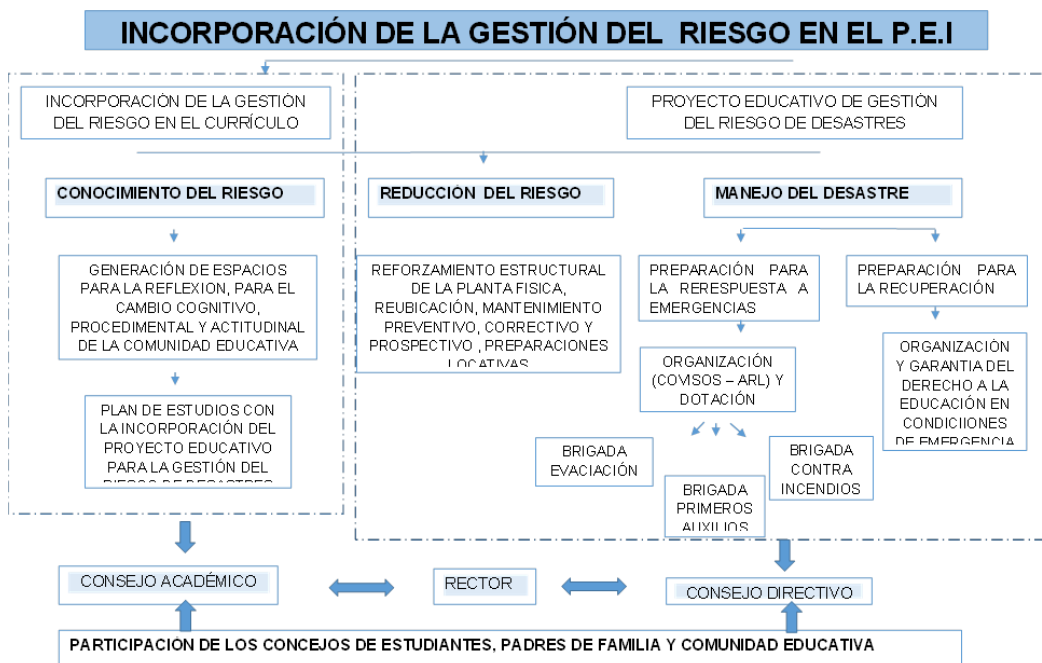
INCORPORACIÓN DE LA GESTIÓN DEL RIESGO EN EL P.E.I

INCORPORACIÓN DE LA GESTIÓN DEL RIESGO EN EL CURRÍCULO

PROYECTO EDUCATIVO DE GESTIÓN DEL RIESGO DE DESASTRES

CONOCIMIENTO DEL RIESGO

REDUCCIÓN DEL RIESGO

MANEJO DEL DESASTRE

GENERACIÓN DE ESPACIOS PARA LA REFLEXION, PARA EL CAMBIO COGNITIVO, PROCEDIMENTAL Y ACTITUDINAL DE LA COMUNIDAD EDUCATIVA

REFORZAMIENTO ESTRUCTURAL DE LA PLANTA FISICA, REUBICACIÓN, MANTENIMIENTO PREVENTIVO, CORRECTIVO Y PROSPECTIVO , PREPARACIONES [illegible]

PREPARACIÓN PARA LA RERESPUESTA A EMERGENCIAS

PREPARACIÓN PARA LA RECUPERACIÓN

ORGANIZACIÓN (COVISOS – ARL) Y DOTACIÓN

ORGANIZACIÓN Y GARANTIA DEL DERECHO A LA EDUCACIÓN EN CONDICIIONES DE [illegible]

PLAN DE ESTUDIOS CON LA INCORPORACIÓN DEL PROYECTO EDUCATIVO PARA LA GESTIÓN DEL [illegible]

BRIGADA EVACIACIÓN

BRIGADA CONTRA INCENDIOS

BRIGADA PRIMEROS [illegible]

CONSEJO ACADÉMICO

RECTOR

CONSEJO DIRECTIVO

PARTICIPACION DE LOS CONCEJOS DE ESTUDIANTES, PADRES DE FAMILIA Y COMUNIDAD EDUCATIVA